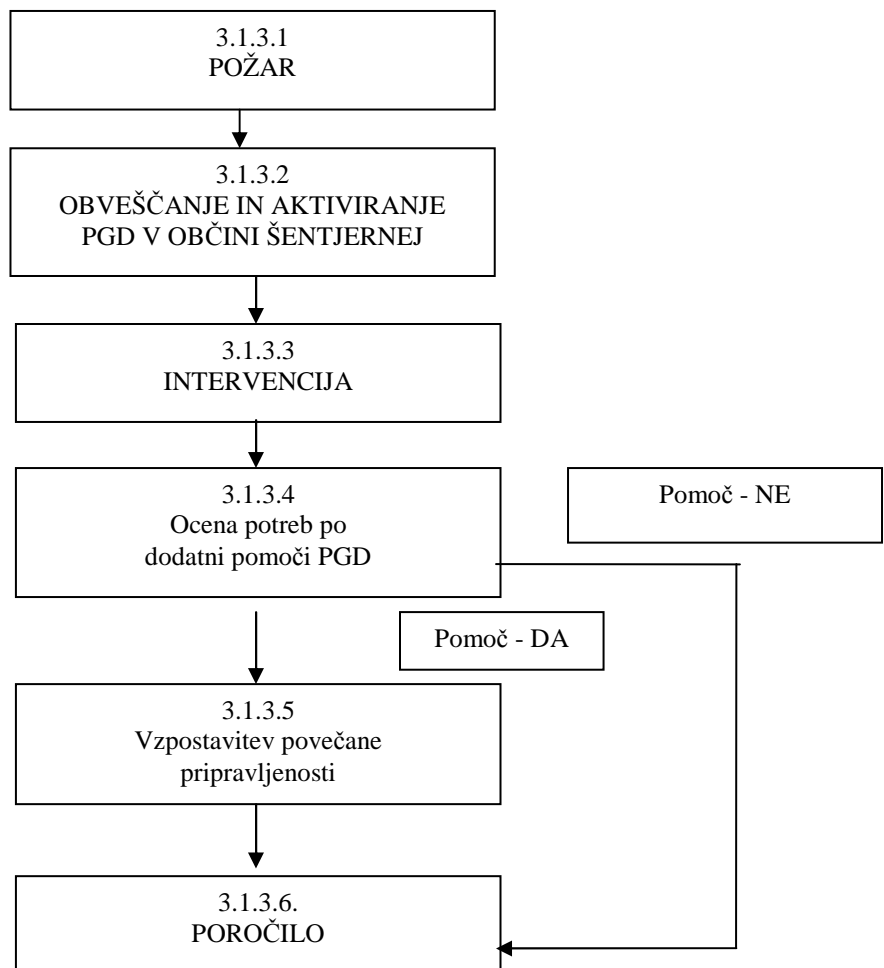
3.1.3.1
POŽAR

3.1.3.2
OBVEŠČANJE IN AKTIVIRANJE PGD V OBČINI ŠENTJERNEJ

3.1.3.3
INTERVENCIJA

3.1.3.4
Ocena potreb po dodatni pomoči PGD

Pomoč - NE

Pomoč - DA

3.1.3.5
Vzpostavitev povečane pripravljenosti

3.1.3.6.
POROČILO